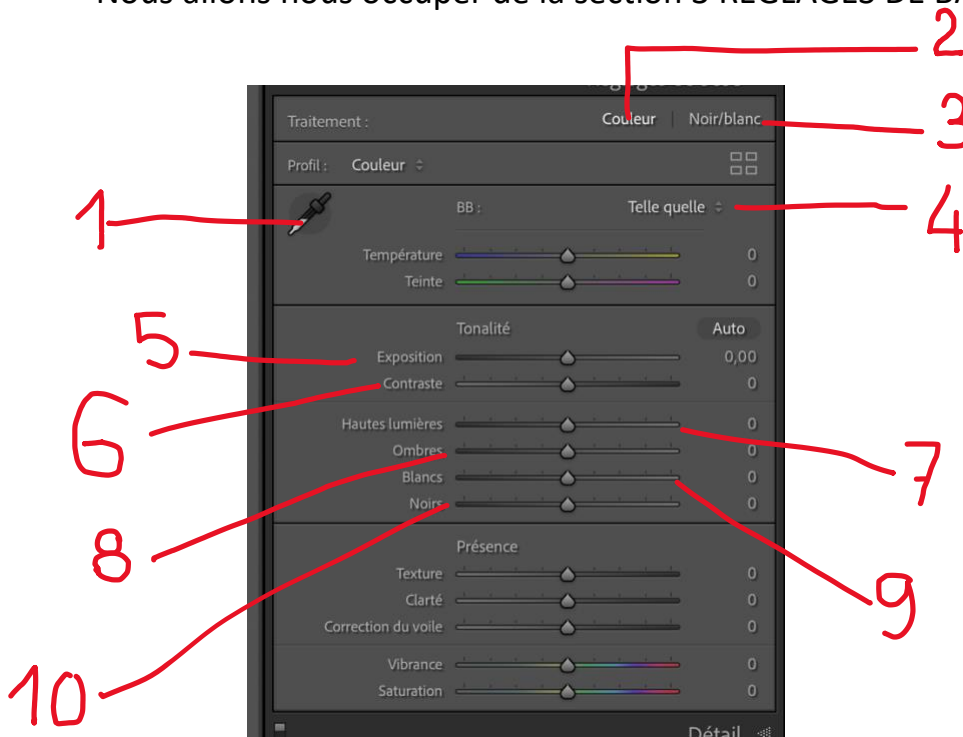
Nous allons nous occuper de la section « RÉGLAGES DE B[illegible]

2
3
4
1
5
6
7
8
9
10

Traitement : Couleur | Noir/blanc

Profil : Couleur

BB : Telle quelle

Température 0
Teinte 0

Tonalité Auto

Exposition 0,00
Contraste 0

Hautes lumières 0
Ombres 0
Blancs 0
Noirs 0

Présence

Texture 0
Clarté 0
Correction du voile 0

Vibrance 0
Saturation 0

Détail